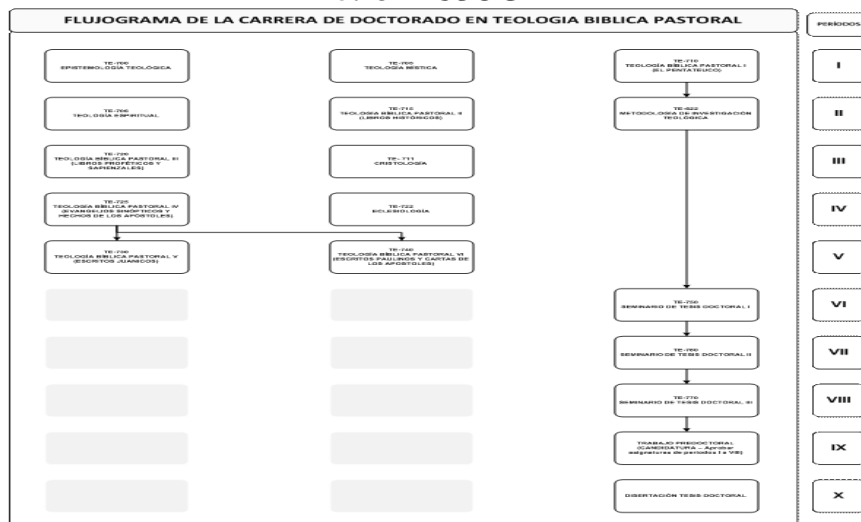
FLUJOGRAMA DE LA CARRERA DE DOCTORADO EN TEOLOGIA BIBLICA PASTORAL

PERÍODOS

TE-700
EPISTEMOLOGÍA TEOLÓGICA

TE-705
TEOLOGÍA BÍBLICA

TE-710
TEOLOGÍA BÍBLICA PASTORAL I
(EL PENTATEUCO)

I

TE-706
TEOLOGÍA ESPIRITUAL

TE-715
TEOLOGÍA BÍBLICA PASTORAL II
(LIBROS HISTÓRICOS)

TE-822
METODOLOGÍA DE INVESTIGACIÓN TEOLÓGICA

II

TE-720
TEOLOGÍA BÍBLICA PASTORAL III
(LIBROS PROFÉTICOS Y SAPIENZALES)

TE-711
CRISTOLOGÍA

III

TE-725
TEOLOGÍA BÍBLICA PASTORAL IV
(EVANGELIOS SINÓPTICOS Y HECHOS DE LOS APÓSTOLES)

TE-722
ECLESIOLOGÍA

IV

TE-730
TEOLOGÍA BÍBLICA PASTORAL V
(ESCRITOS JUANICOS)

TE-740
TEOLOGÍA BÍBLICA PASTORAL VI
(ESCRITOS PAULINOS Y CARTAS DE LOS APÓSTOLES)

V

TE-750
SEMINARIO DE TESIS DOCTORAL I

VI

TE-760
SEMINARIO DE TESIS DOCTORAL II

VII

TE-770
SEMINARIO DE TESIS DOCTORAL III

VIII

TRABAJO PREDOCTORAL
(CANDIDATURA – Aprobar asignaturas de periodos I a VIII)

IX

DISERTACIÓN TESIS DOCTORAL

X